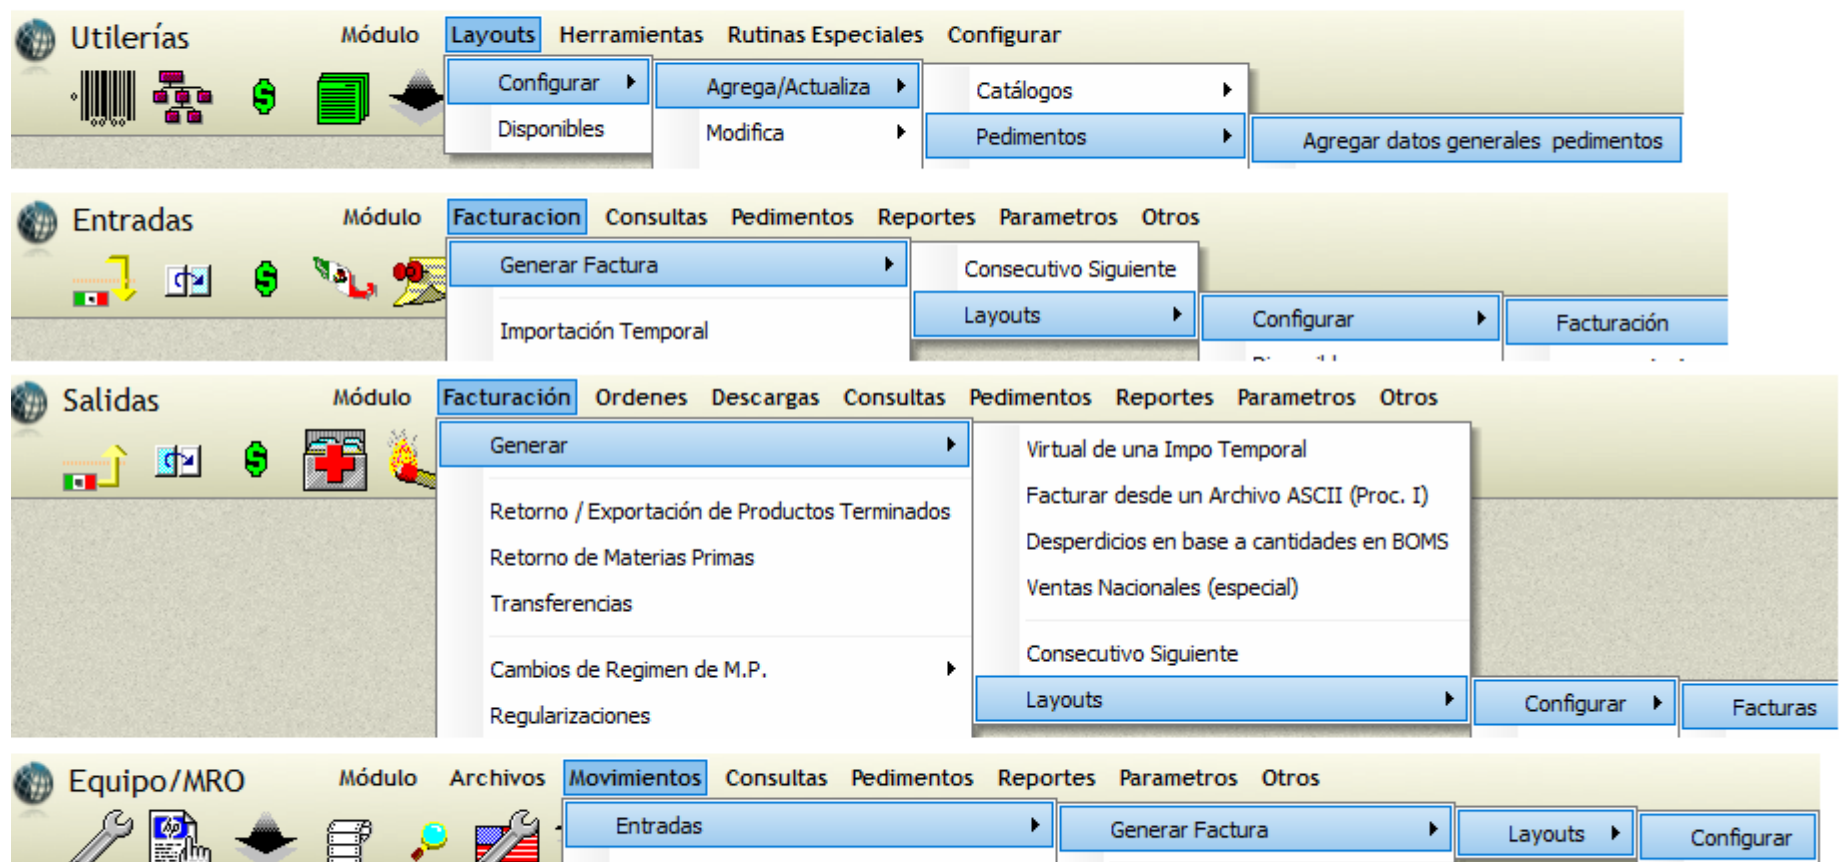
Utilerías Módulo Layouts Herramientas Rutinas Especiales Configurar

Configurar
Disponibles

Agrega/Actualiza
Modifica

Catálogos
Pedimentos

Agregar datos generales pedimentos

Entradas Módulo Facturacion Consultas Pedimentos Reportes Parametros Otros

Generar Factura
Importación Temporal

Consecutivo Siguiente
Layouts

Configurar
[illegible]

Facturación

Salidas Módulo Facturación Ordenes Descargas Consultas Pedimentos Reportes Parametros Otros

Generar
Retorno / Exportación de Productos Terminados
Retorno de Materias Primas
Transferencias
Cambios de Regimen de M.P.
Regularizaciones

Virtual de una Impo Temporal
Facturar desde un Archivo ASCII (Proc. I)
Desperdicios en base a cantidades en BOMS
Ventas Nacionales (especial)
Consecutivo Siguiente
Layouts

Configurar

Facturas

Equipo/MRO Módulo Archivos Movimientos Consultas Pedimentos Reportes Parametros Otros

Entradas

Generar Factura

Layouts

Configurar